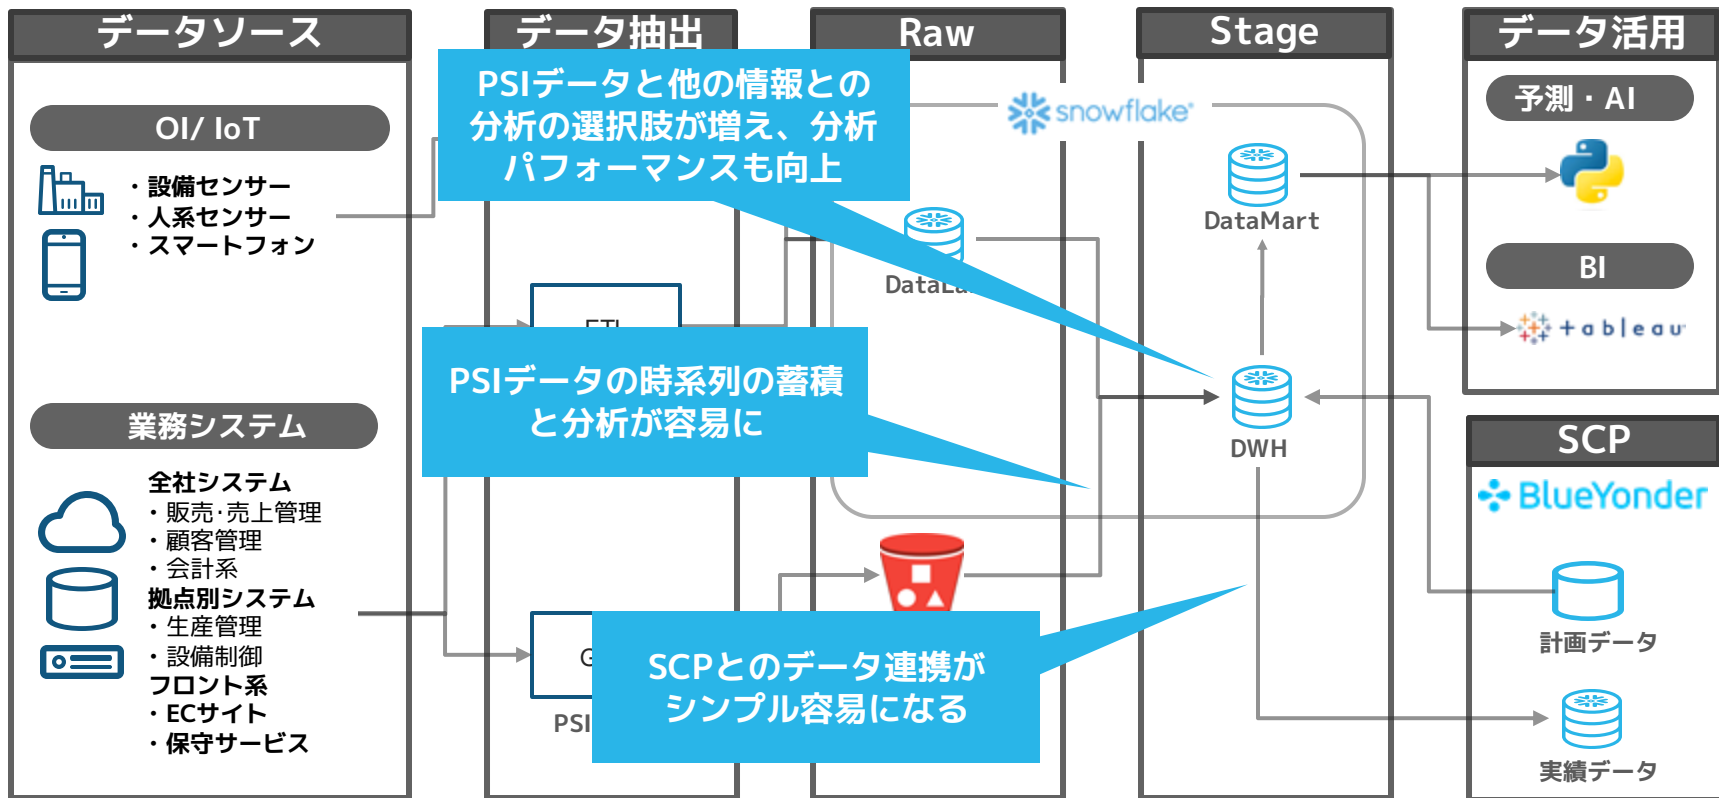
データソース

OI/ IoT

・設備センサー
・人系センサー
・スマートフォン

業務システム

全社システム
・販売･売上管理
・顧客管理
・会計系
拠点別システム
・生産管理
・設備制御
フロント系
・ECサイト
・保守サービス

データ抽出

ETL

G

PSI

Raw

snowflake

DataLa

Stage

DataMart

DWH

データ活用

予測・AI

BI

+ a b l e a u

SCP

BlueYonder

計画データ

実績データ

PSIデータと他の情報との分析の選択肢が増え、分析パフォーマンスも向上

PSIデータの時系列の蓄積と分析が容易に

SCPとのデータ連携がシンプル容易になる